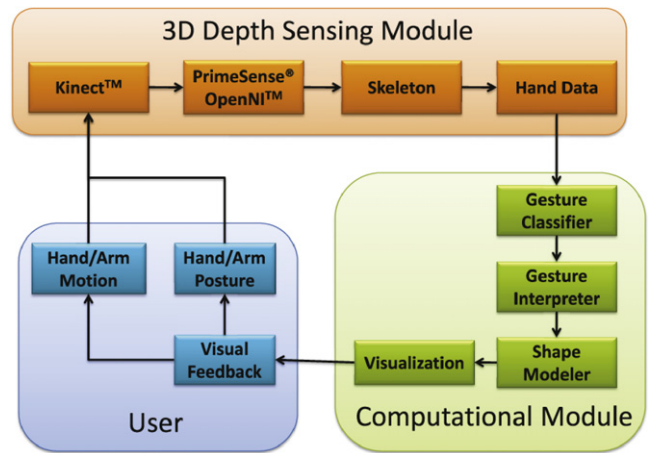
3D Depth Sensing Module

Kinect™

PrimeSense® OpenNI™

Skeleton

Hand Data

Gesture Classifier

Gesture Interpreter

Shape Modeler

Visualization

Hand/Arm Motion

Hand/Arm Posture

Visual Feedback

User

Computational Module